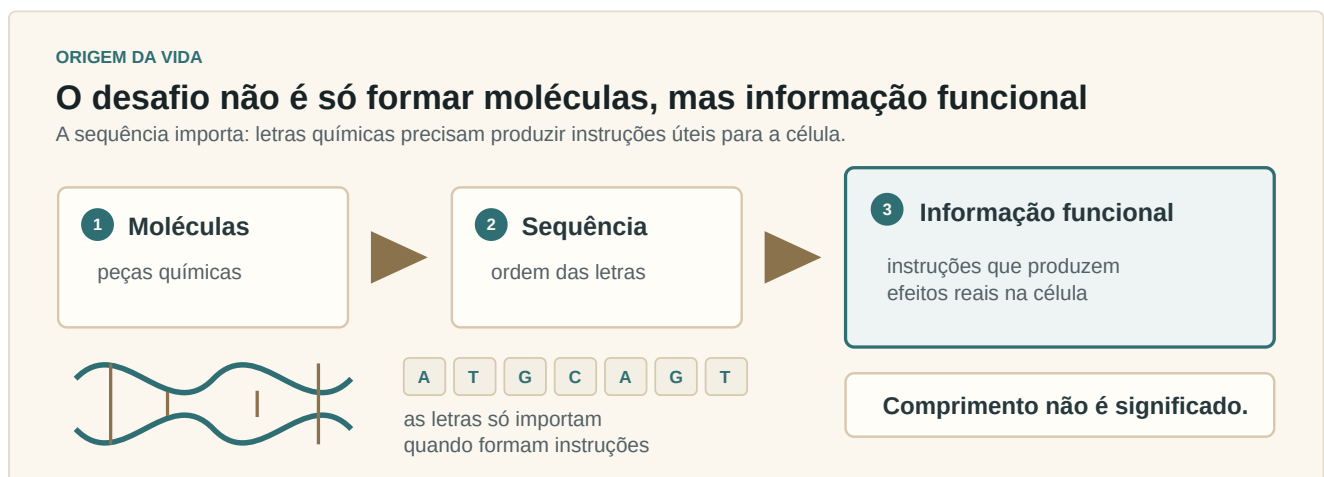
ORIGEM DA VIDA

O desafio não é só formar moléculas, mas informação funcional

A sequência importa: letras químicas precisam produzir instruções úteis para a célula.

1 Moléculas
peças químicas

2 Sequência
ordem das letras

3 Informação funcional
instruções que produzem efeitos reais na célula

A T G C A G T

as letras só importam quando formam instruções

Comprimento não é significado.